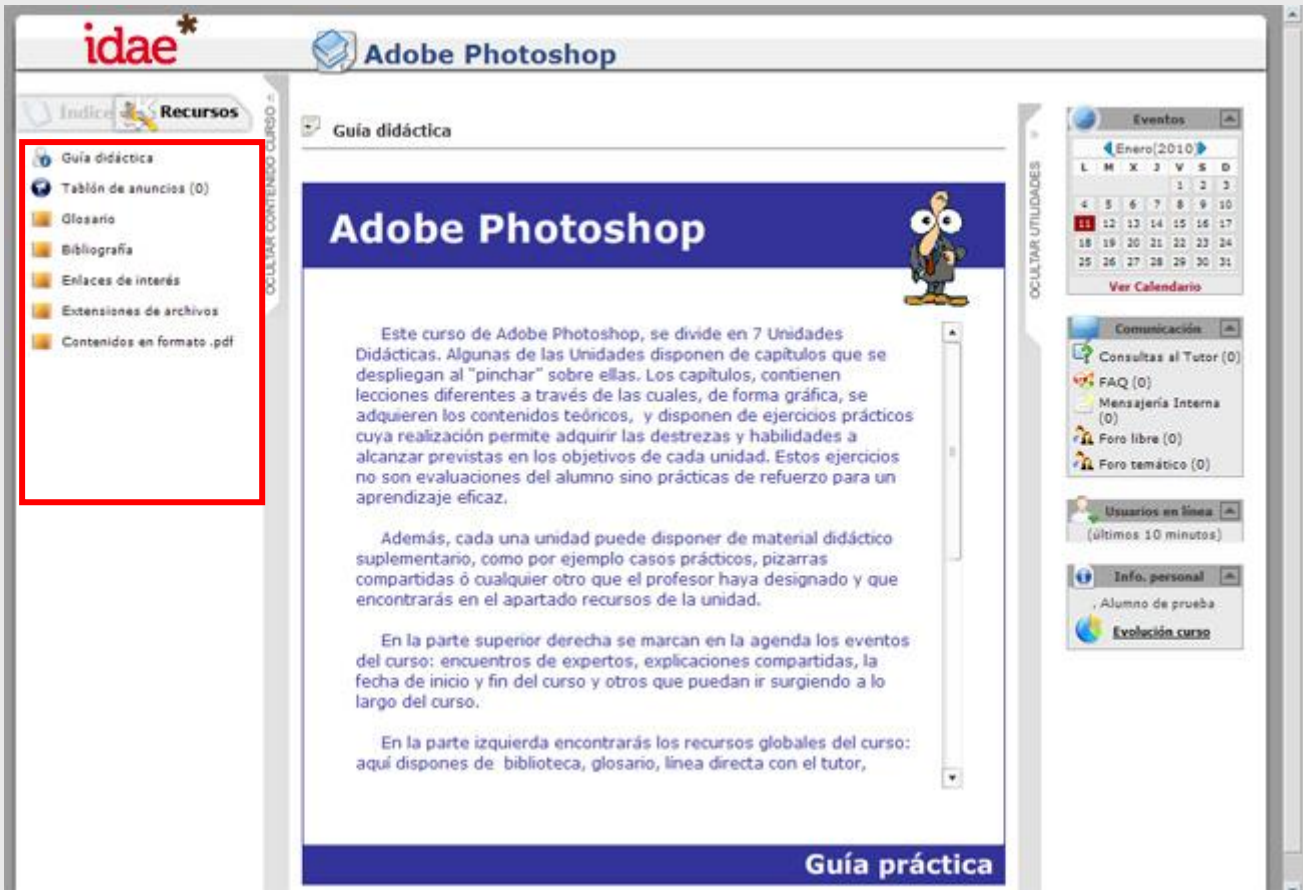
idae*

Adobe Photoshop

Indice Recursos

OCULTAR CONTENIDO CURSO «

Guía didáctica
Tablón de anuncios (0)
Glosario
Bibliografía
Enlaces de interés
Extensiones de archivos
Contenidos en formato .pdf

Guía didáctica

Adobe Photoshop

Este curso de Adobe Photoshop, se divide en 7 Unidades Didácticas. Algunas de las Unidades disponen de capítulos que se despliegan al "pinchar" sobre ellas. Los capítulos, contienen lecciones diferentes a través de las cuales, de forma gráfica, se adquieren los contenidos teóricos, y disponen de ejercicios prácticos cuya realización permite adquirir las destrezas y habilidades a alcanzar previstas en los objetivos de cada unidad. Estos ejercicios no son evaluaciones del alumno sino prácticas de refuerzo para un aprendizaje eficaz.

Además, cada una unidad puede disponer de material didáctico suplementario, como por ejemplo casos prácticos, pizarras compartidas ó cualquier otro que el profesor haya designado y que encontrarás en el apartado recursos de la unidad.

En la parte superior derecha se marcan en la agenda los eventos del curso: encuentros de expertos, explicaciones compartidas, la fecha de inicio y fin del curso y otros que puedan ir surgiendo a lo largo del curso.

En la parte izquierda encontrarás los recursos globales del curso: aquí dispones de biblioteca, glosario, línea directa con el tutor,

Guía práctica

OCULTAR UTILIDADES »

Eventos
Enero(2010)

| L | M | X | J | V | S | D |
|---|---|---|---|---|---|---|
| | | | | 1 | 2 | 3 |
| 4 | 5 | 6 | 7 | 8 | 9 | 10 |
| 11 | 12 | 13 | 14 | 15 | 16 | 17 |
| 18 | 19 | 20 | 21 | 22 | 23 | 24 |
| 25 | 26 | 27 | 28 | 29 | 30 | 31 |

Ver Calendario

Comunicación
Consultas al Tutor (0)
FAQ (0)
Mensajería Interna (0)
Foro libre (0)
Foro temático (0)

Usuarios en línea
(últimos 10 minutos)

Info. personal
, Alumno de prueba
Evolución curso